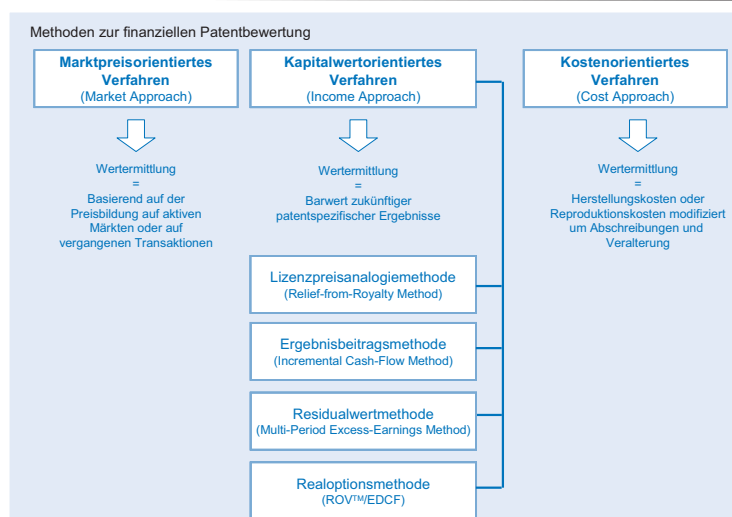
Methoden zur finanziellen Patentbewertung

Marktpreisorientiertes Verfahren
(Market Approach)

Wertermittlung
=
Basierend auf der Preisbildung auf aktiven Märkten oder auf vergangenen Transaktionen

Kapitalwertorientiertes Verfahren
(Income Approach)

Wertermittlung
=
Barwert zukünftiger patentspezifischer Ergebnisse

Lizenzpreisanalogiemethode
(Relief-from-Royalty Method)

Ergebnisbeitragsmethode
(Incremental Cash-Flow Method)

Residualwertmethode
(Multi-Period Excess-Earnings Method)

Realoptionsmethode
(ROV$^{TM}$/EDCF)

Kostenorientiertes Verfahren
(Cost Approach)

Wertermittlung
=
Herstellungskosten oder Reproduktionskosten modifiziert um Abschreibungen und Veralterung